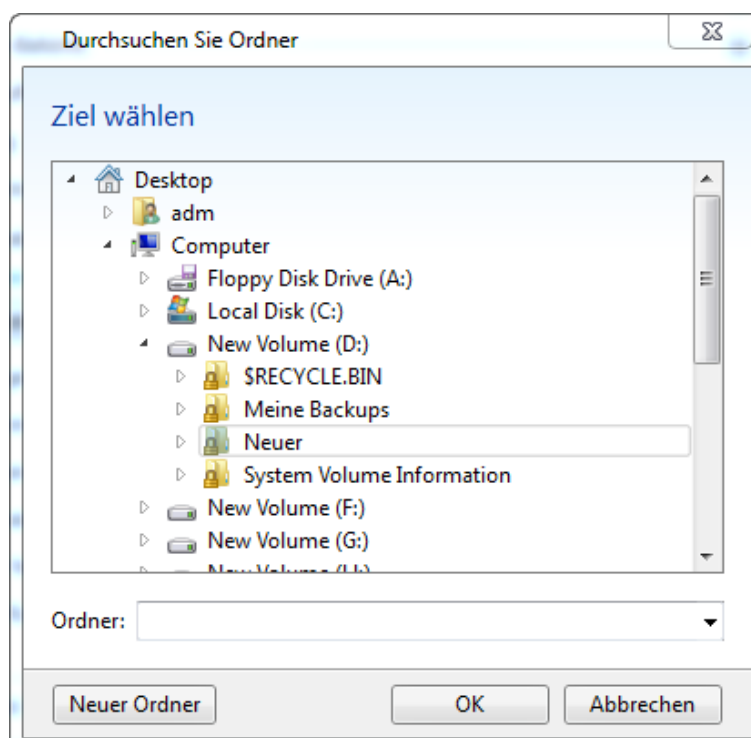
Durchsuchen Sie Ordner

Ziel wählen

Desktop
adm
Computer
Floppy Disk Drive (A:)
Local Disk (C:)
New Volume (D:)
$RECYCLE.BIN
Meine Backups
Neuer
System Volume Information
New Volume (F:)
New Volume (G:)
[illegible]

Ordner:

Neuer Ordner
OK
Abbrechen